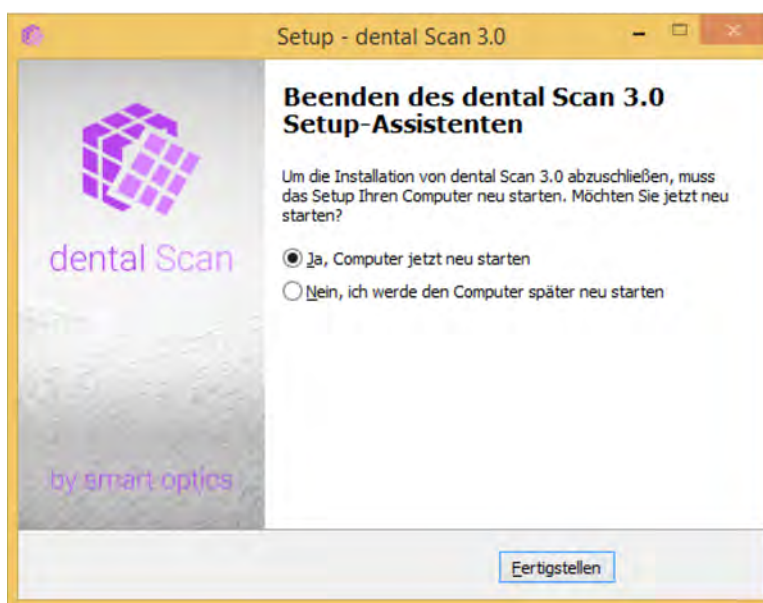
Setup - dental Scan 3.0

dental Scan

by smart optics

Beenden des dental Scan 3.0 Setup-Assistenten

Um die Installation von dental Scan 3.0 abzuschließen, muss das Setup Ihren Computer neu starten. Möchten Sie jetzt neu starten?

Ja, Computer jetzt neu starten

Nein, ich werde den Computer später neu starten

Fertigstellen